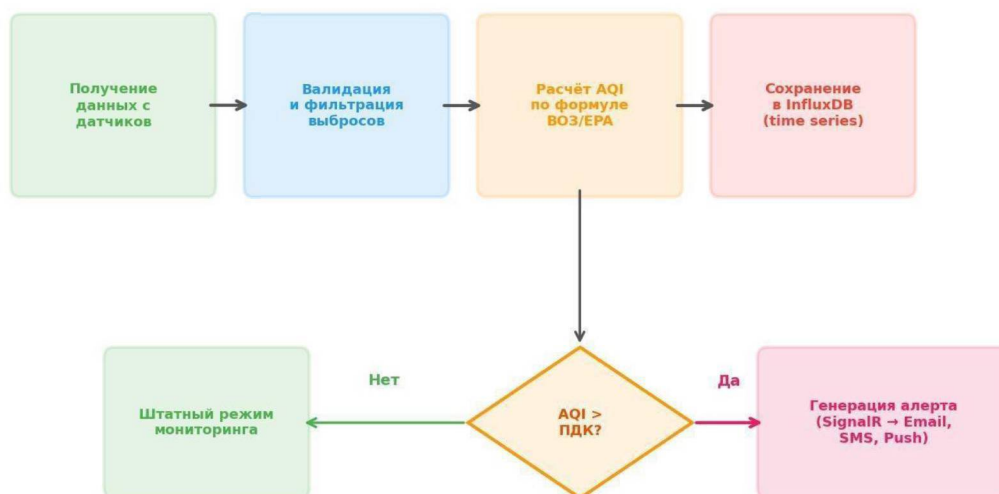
Получение данных с датчиков

Валидация и фильтрация выбросов

Расчёт AQI по формуле ВОЗ/EPA

Сохранение в InfluxDB (time series)

AQI > ПДК?

Нет

Да

Штатный режим мониторинга

Генерация алерта (SignalR → Email, SMS, Push)